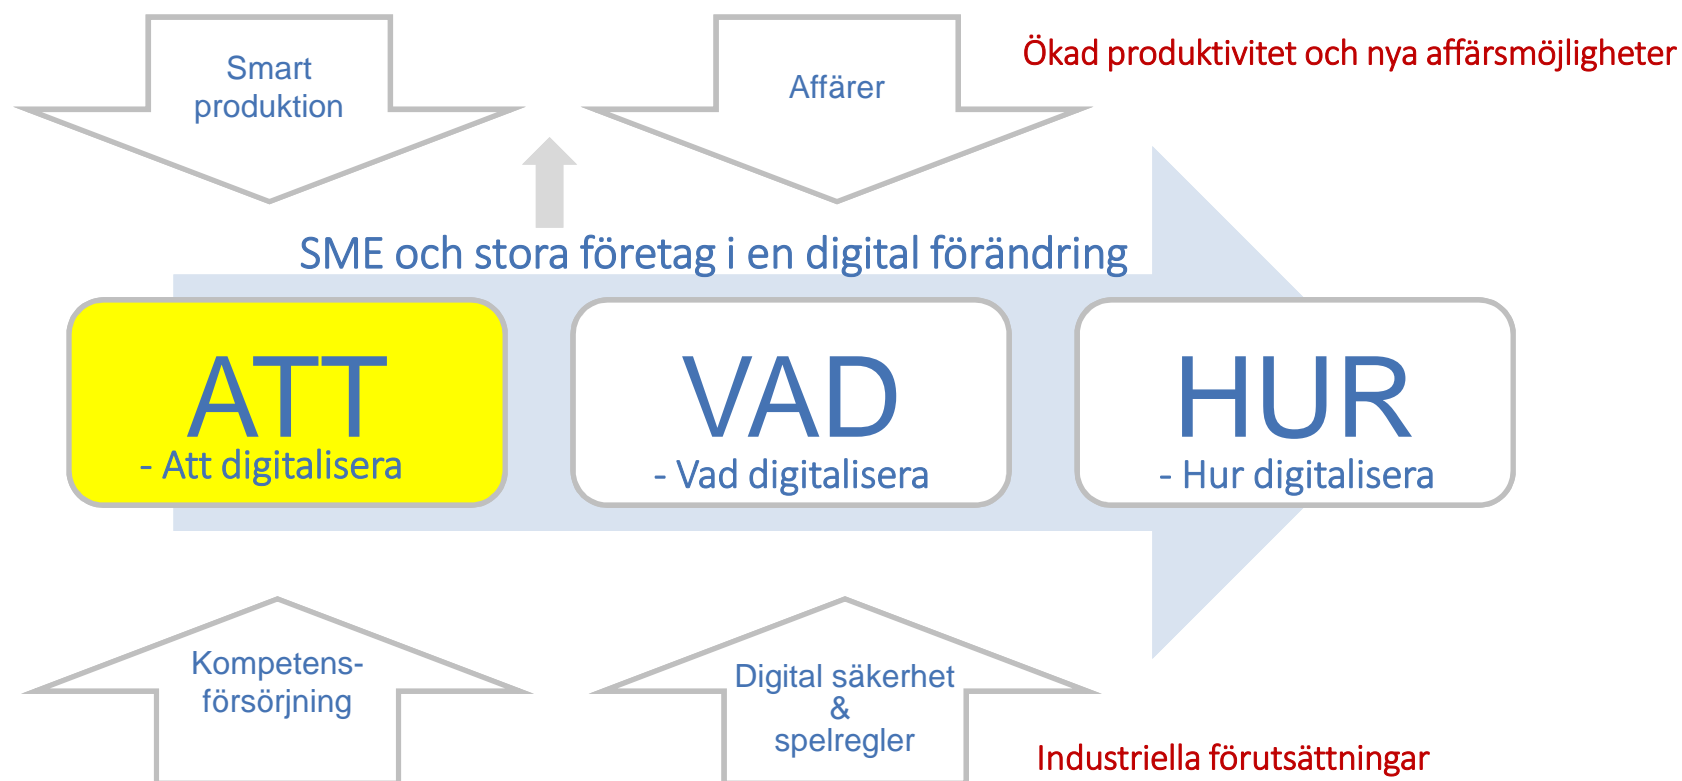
Smart produktion

Affärer

Ökad produktivitet och nya affärsmöjligheter

SME och stora företag i en digital förändring

ATT
- Att digitalisera

VAD
- Vad digitalisera

HUR
- Hur digitalisera

Kompetens-försörjning

Digital säkerhet & spelregler

Industriella förutsättningar